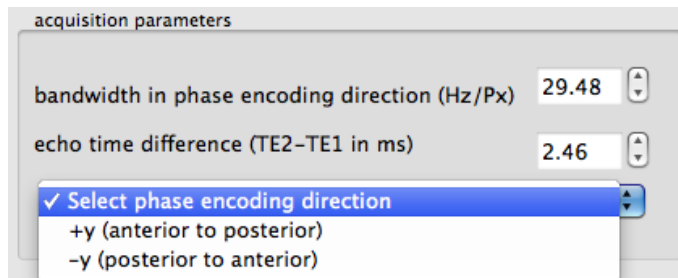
acquisition parameters

bandwidth in phase encoding direction (Hz/Px) 29.48

echo time difference (TE2-TE1 in ms) 2.46

✓ Select phase encoding direction
+y (anterior to posterior)
-y (posterior to anterior)